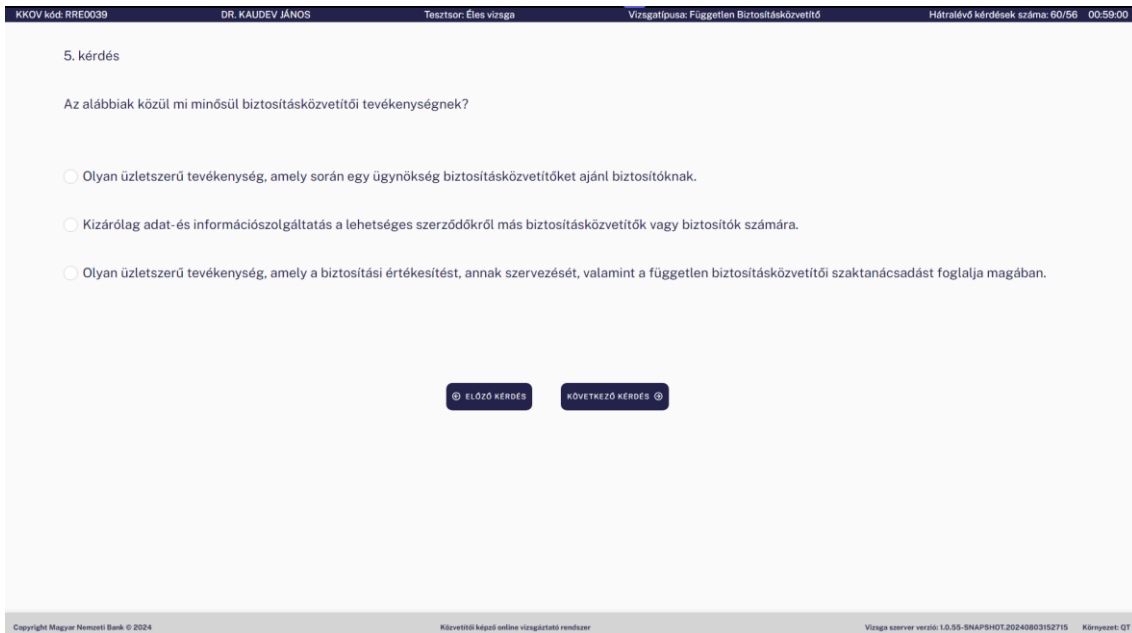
KKOV kód: RRE0039 DR. KAUDEV JÁNOS Tesztsor: Éles vizsga Vizsgatípusa: Független Biztosításközvetítő Hátralévő kérdések száma: 60/56 00:59:00

5. kérdés

Az alábbiak közül mi minősül biztosításközvetítői tevékenységnek?

Olyan üzletszerű tevékenység, amely során egy ügynökség biztosításközvetítőket ajánl biztosítóknak.

Kizárólag adat-és információszolgáltatás a lehetséges szerződőkről más biztosításközvetítők vagy biztosítók számára.

Olyan üzletszerű tevékenység, amely a biztosítási értékesítést, annak szervezését, valamint a független biztosításközvetítői szaktanácsadást foglalja magában.

ELŐZŐ KÉRDÉS

KÖVETKEZŐ KÉRDÉS

Copyright Magyar Nemzeti Bank © 2024 Közvetítői képző online vizsgáztató rendszer Vizsga szerver verzió: 1.0.55-SNAPSHOT.20240803152715 Környezet: QT